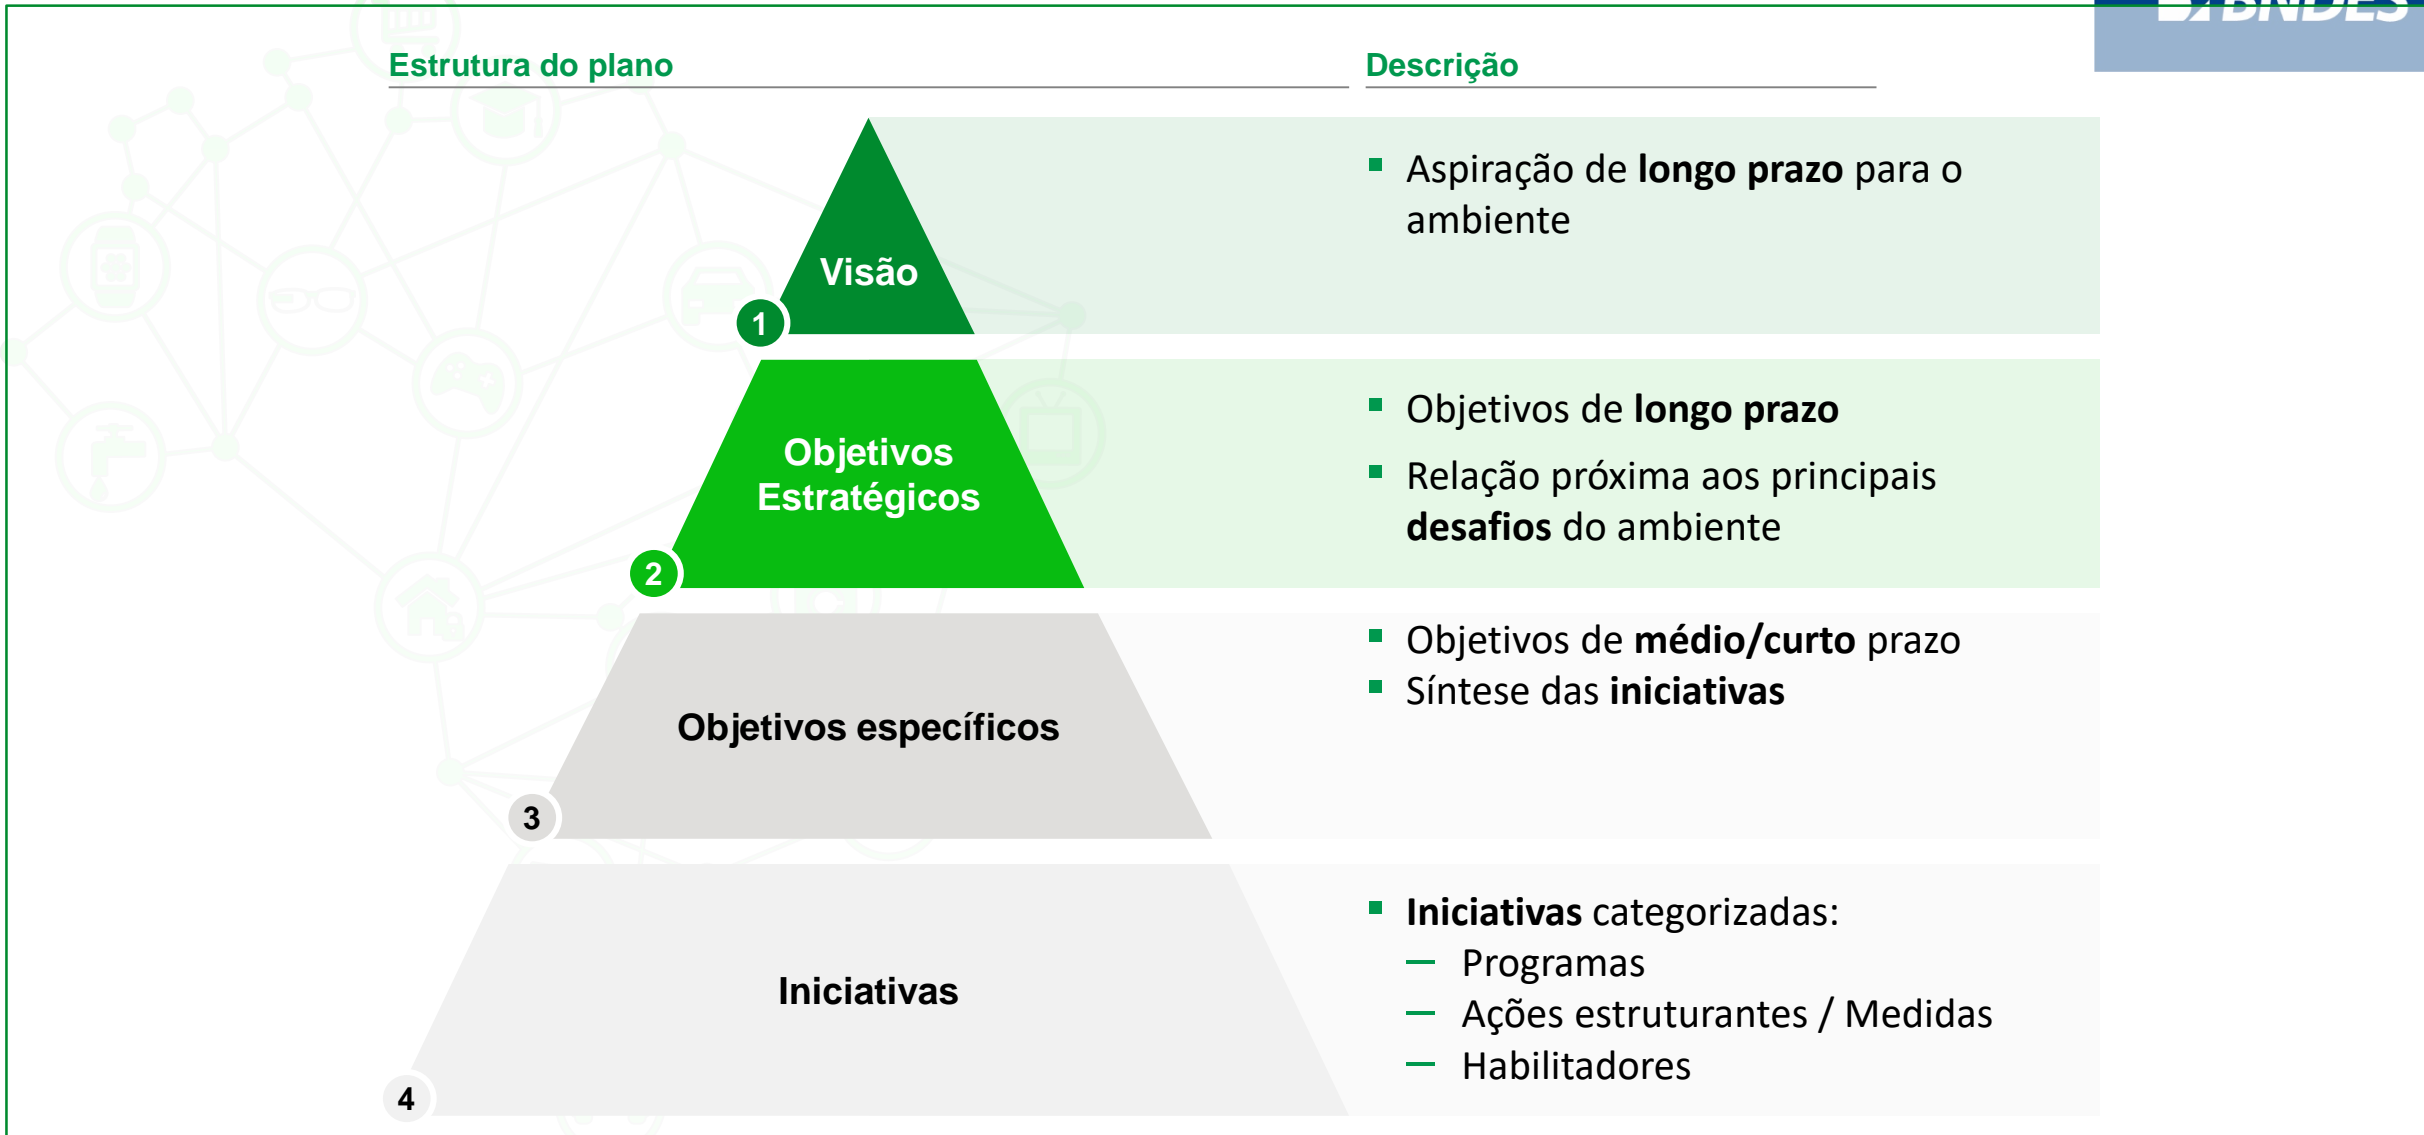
BNDES

Estrutura do plano

Descrição

Visão

1

- Aspiração de **longo prazo** para o ambiente

Objetivos Estratégicos

2

- Objetivos de **longo prazo**
- Relação próxima aos principais **desafios** do ambiente

Objetivos específicos

3

- Objetivos de **médio/curto** prazo
- Síntese das **iniciativas**

Iniciativas

4

- **Iniciativas** categorizadas:
  – Programas
  – Ações estruturantes / Medidas
  – Habilitadores